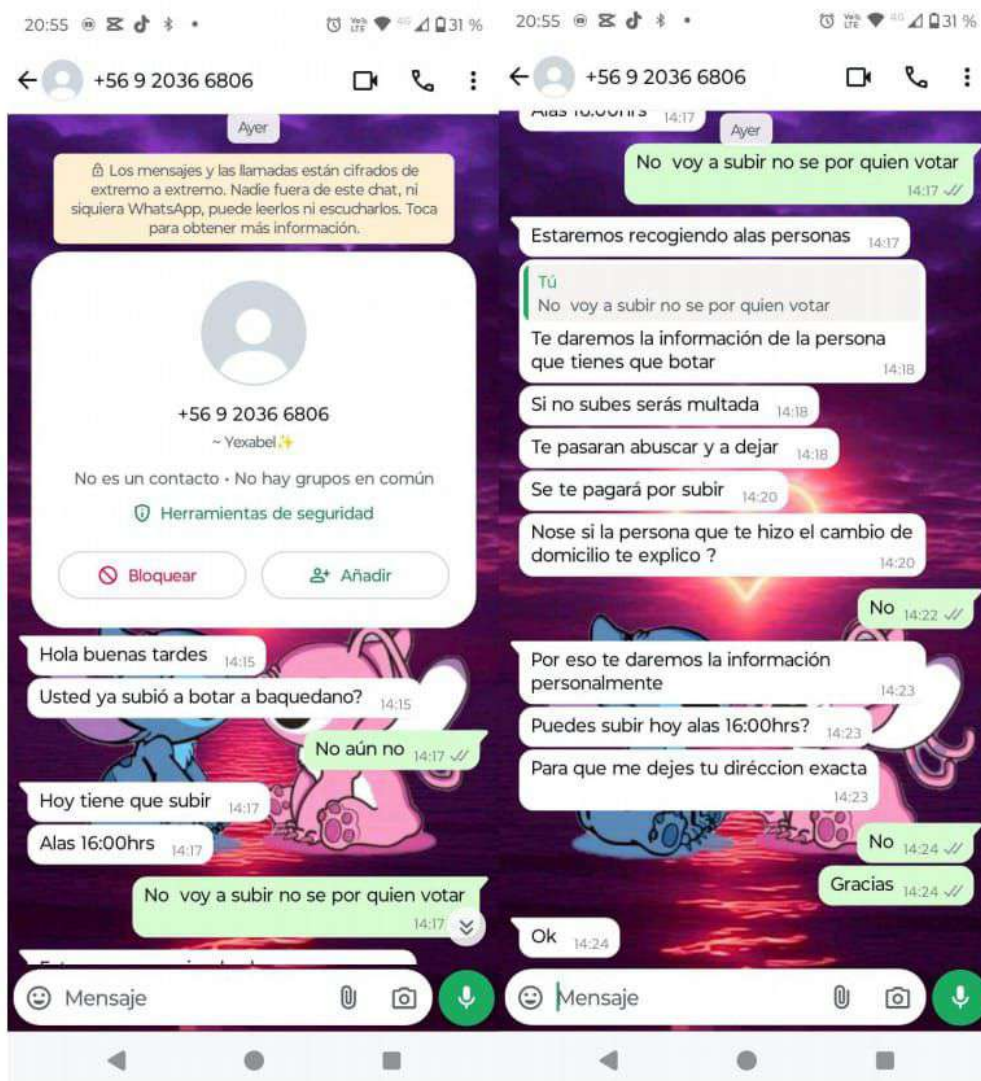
20:55 31 %

+56 9 2036 6806

Ayer

Los mensajes y las llamadas están cifrados de extremo a extremo. Nadie fuera de este chat, ni siquiera WhatsApp, puede leerlos ni escucharlos. Toca para obtener más información.

+56 9 2036 6806

~ Yexabel✨

No es un contacto • No hay grupos en común

Herramientas de seguridad

Bloquear

Añadir

Hola buenas tardes 14:15

Usted ya subió a botar a baquedano? 14:15

No aún no 14:17

Hoy tiene que subir 14:17

Alas 16:00hrs 14:17

No voy a subir no se por quien votar 14:17

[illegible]

Mensaje

20:55 31 %

+56 9 2036 6806

Alas 16:00hrs 14:17

Ayer

No voy a subir no se por quien votar 14:17

Estaremos recogiendo alas personas 14:17

Tú
No voy a subir no se por quien votar

Te daremos la información de la persona que tienes que botar 14:18

Si no subes serás multada 14:18

Te pasaran abuscar y a dejar 14:18

Se te pagará por subir 14:20

Nose si la persona que te hizo el cambio de domicilio te explico ? 14:20

No 14:22

Por eso te daremos la información personalmente 14:23

Puedes subir hoy alas 16:00hrs? 14:23

Para que me dejes tu dirèccion exacta 14:23

No 14:24

Gracias 14:24

Ok 14:24

Mensaje